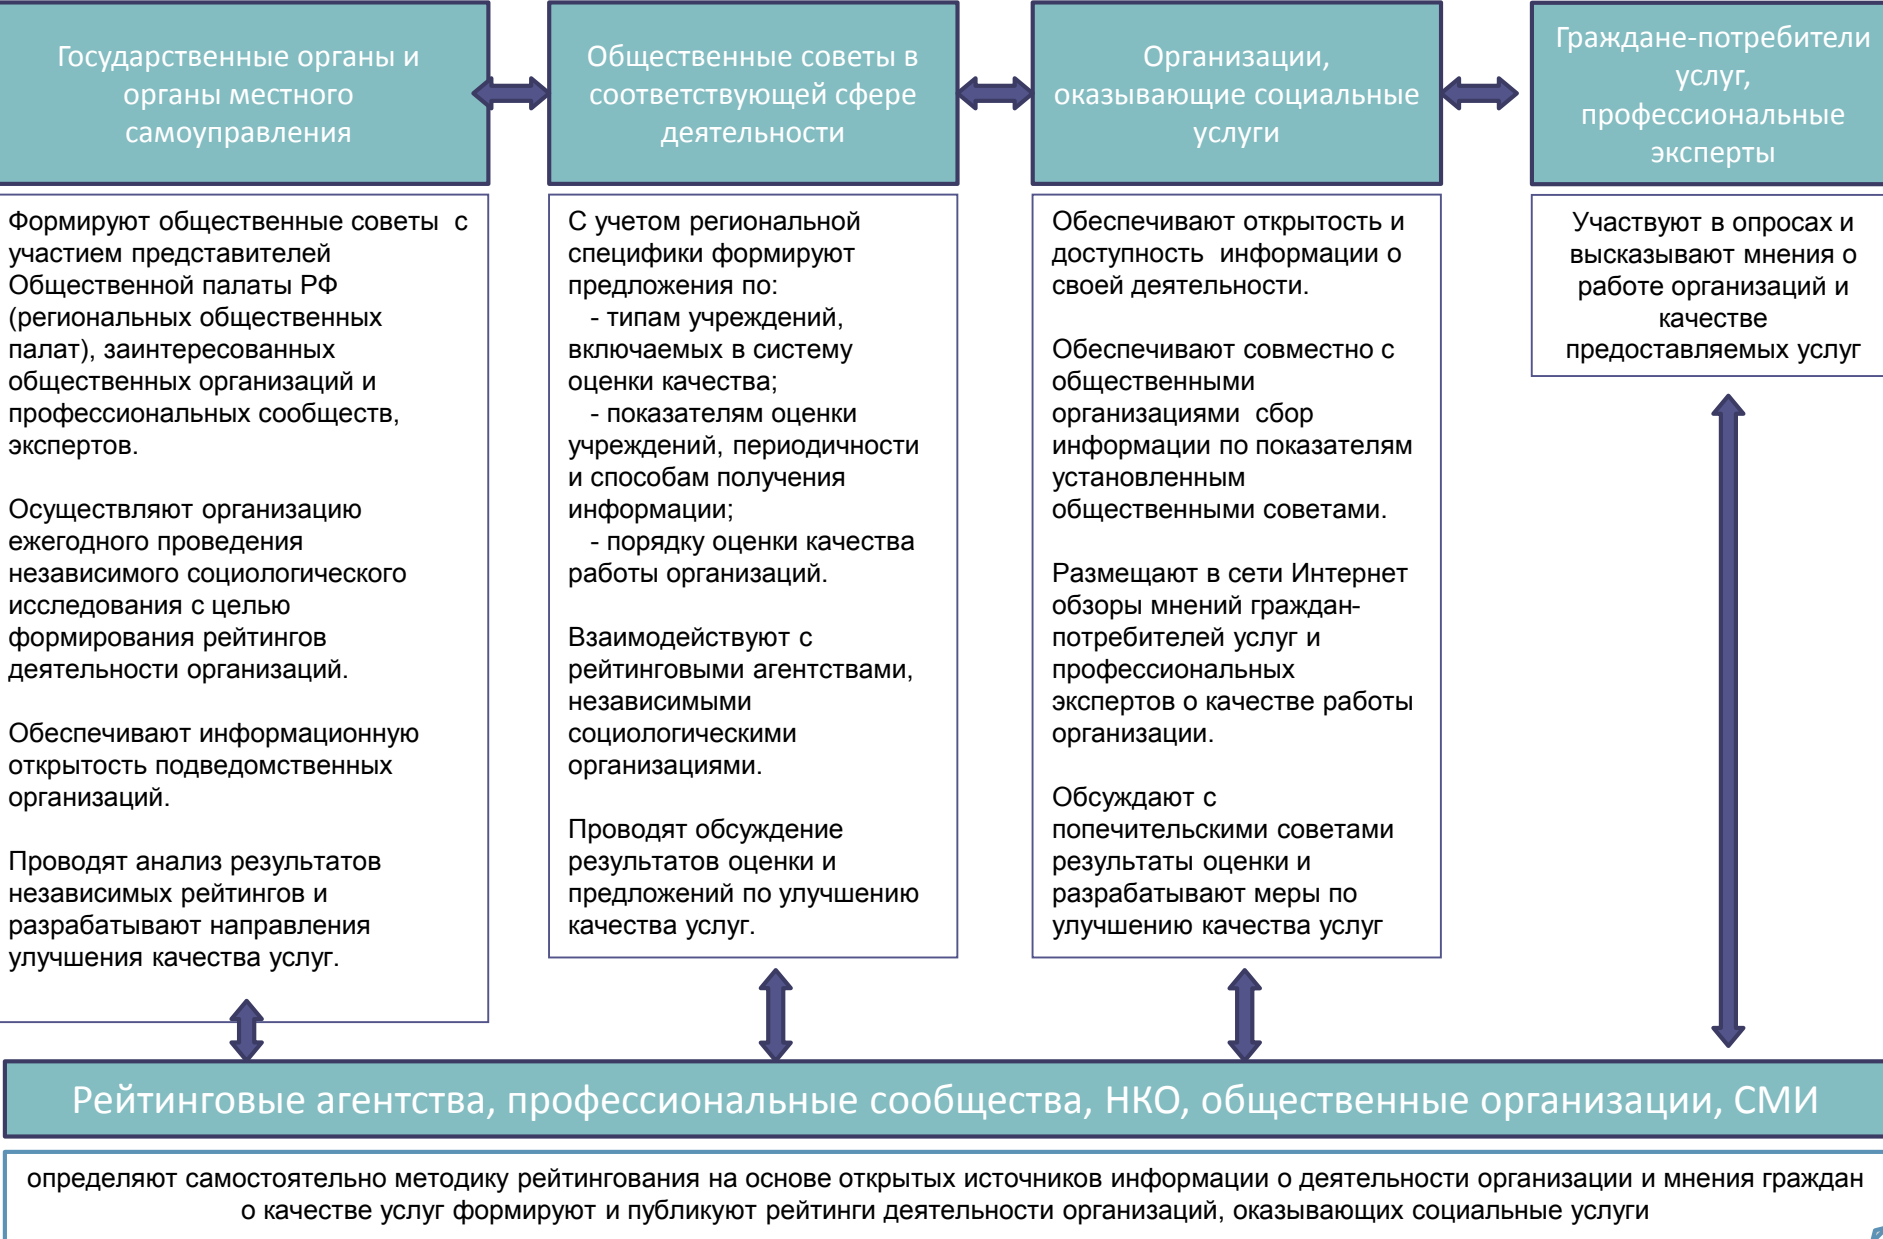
Государственные органы и органы местного самоуправления

Формируют общественные советы с участием представителей Общественной палаты РФ (региональных общественных палат), заинтересованных общественных организаций и профессиональных сообществ, экспертов.

Осуществляют организацию ежегодного проведения независимого социологического исследования с целью формирования рейтингов деятельности организаций.

Обеспечивают информационную открытость подведомственных организаций.

Проводят анализ результатов независимых рейтингов и разрабатывают направления улучшения качества услуг.

Общественные советы в соответствующей сфере деятельности

С учетом региональной специфики формируют предложения по:
- типам учреждений, включаемых в систему оценки качества;
- показателям оценки учреждений, периодичности и способам получения информации;
- порядку оценки качества работы организаций.

Взаимодействуют с рейтинговыми агентствами, независимыми социологическими организациями.

Проводят обсуждение результатов оценки и предложений по улучшению качества услуг.

Организации, оказывающие социальные услуги

Обеспечивают открытость и доступность информации о своей деятельности.

Обеспечивают совместно с общественными организациями сбор информации по показателям установленным общественными советами.

Размещают в сети Интернет обзоры мнений граждан-потребителей услуг и профессиональных экспертов о качестве работы организации.

Обсуждают с попечительскими советами результаты оценки и разрабатывают меры по улучшению качества услуг

Граждане-потребители услуг, профессиональные эксперты

Участвуют в опросах и высказывают мнения о работе организаций и качестве предоставляемых услуг

Рейтинговые агентства, профессиональные сообщества, НКО, общественные организации, СМИ

определяют самостоятельно методику рейтингования на основе открытых источников информации о деятельности организации и мнения граждан о качестве услуг формируют и публикуют рейтинги деятельности организаций, оказывающих социальные услуги